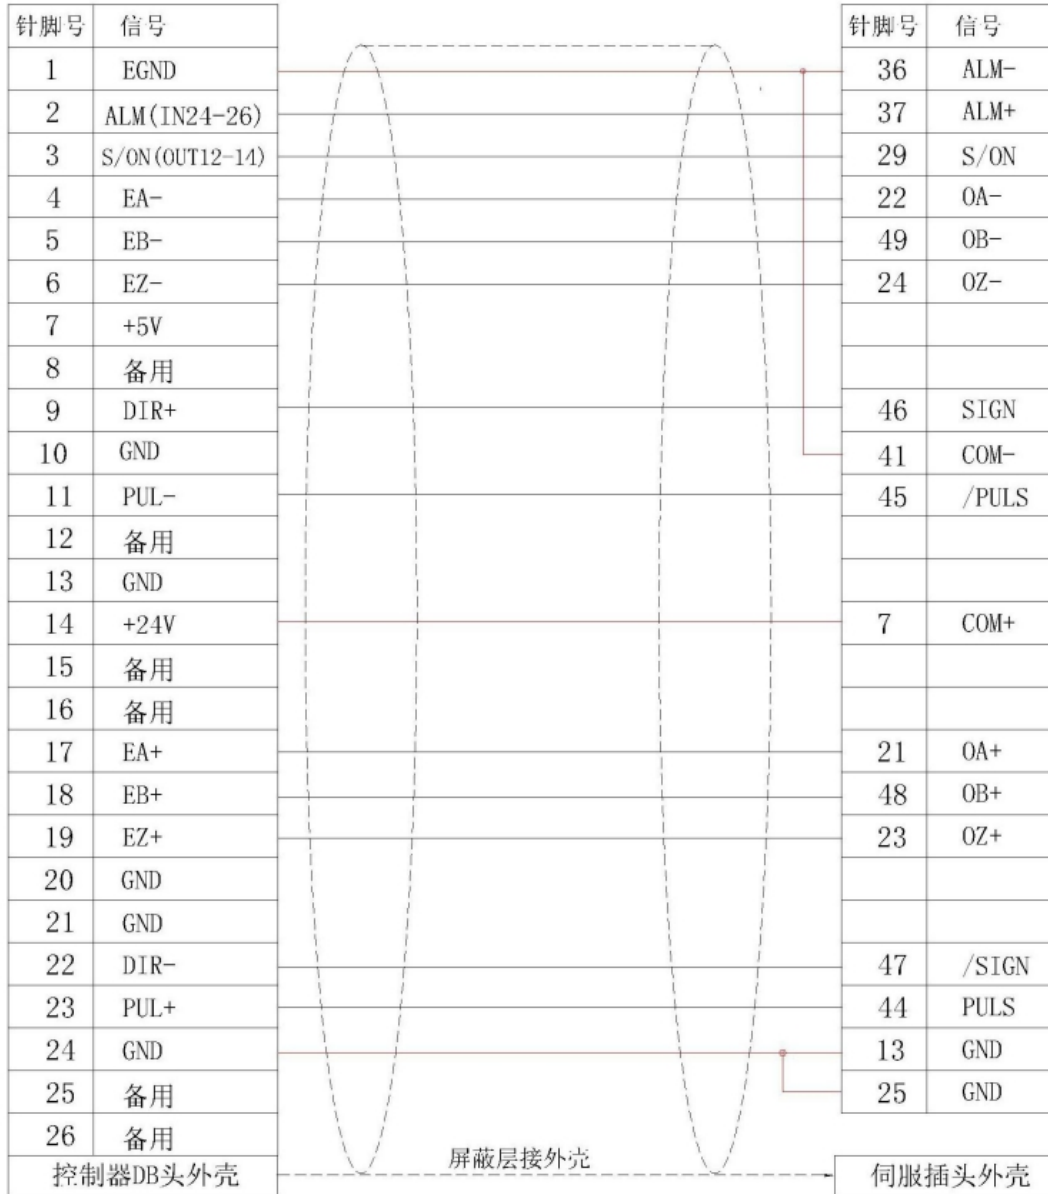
| 针脚号 | 信号 |
|---|---|
| 1 | EGND |
| 2 | ALM(IN24-26) |
| 3 | S/ON(OUT12-14) |
| 4 | EA- |
| 5 | EB- |
| 6 | EZ- |
| 7 | +5V |
| 8 | 备用 |
| 9 | DIR+ |
| 10 | GND |
| 11 | PUL- |
| 12 | 备用 |
| 13 | GND |
| 14 | +24V |
| 15 | 备用 |
| 16 | 备用 |
| 17 | EA+ |
| 18 | EB+ |
| 19 | EZ+ |
| 20 | GND |
| 21 | GND |
| 22 | DIR- |
| 23 | PUL+ |
| 24 | GND |
| 25 | 备用 |
| 26 | 备用 |

控制器DB头外壳

屏蔽层接外壳

| 针脚号 | 信号 |
|---|---|
| 36 | ALM- |
| 37 | ALM+ |
| 29 | S/ON |
| 22 | OA- |
| 49 | OB- |
| 24 | OZ- |
| | |
| | |
| 46 | SIGN |
| 41 | COM- |
| 45 | /PULS |
| | |
| | |
| 7 | COM+ |
| | |
| | |
| 21 | OA+ |
| 48 | OB+ |
| 23 | OZ+ |
| | |
| | |
| 47 | /SIGN |
| 44 | PULS |
| 13 | GND |
| 25 | GND |

伺服插头外壳